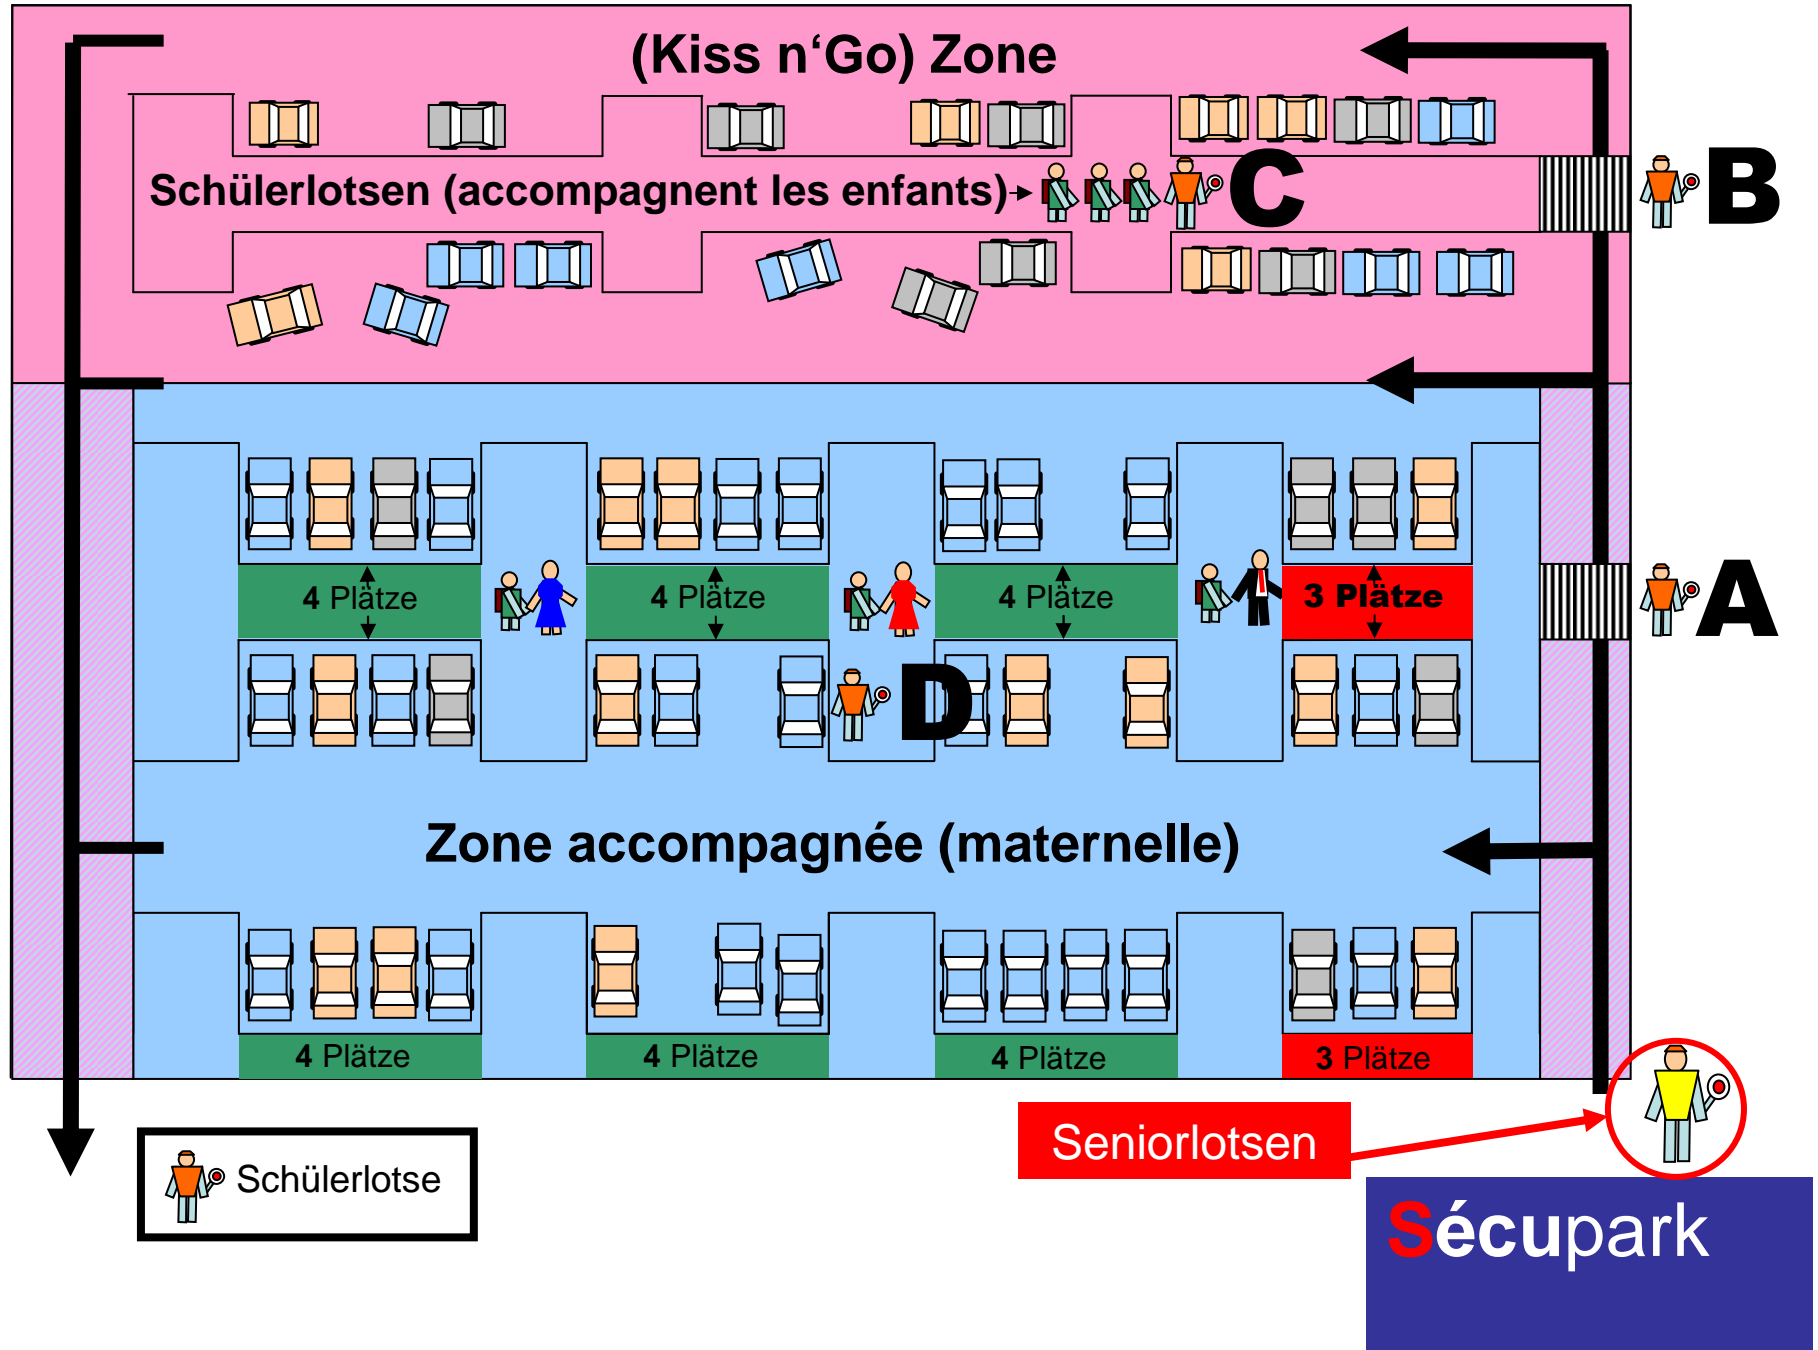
(Kiss n‘Go) Zone

Schülerlotsen (accompagnent les enfants)

C

B

4 Plätze

4 Plätze

4 Plätze

3 Plätze

A

D

Zone accompagnée (maternelle)

4 Plätze

4 Plätze

4 Plätze

3 Plätze

Schülerlotse

Seniorlotsen

Sécupark